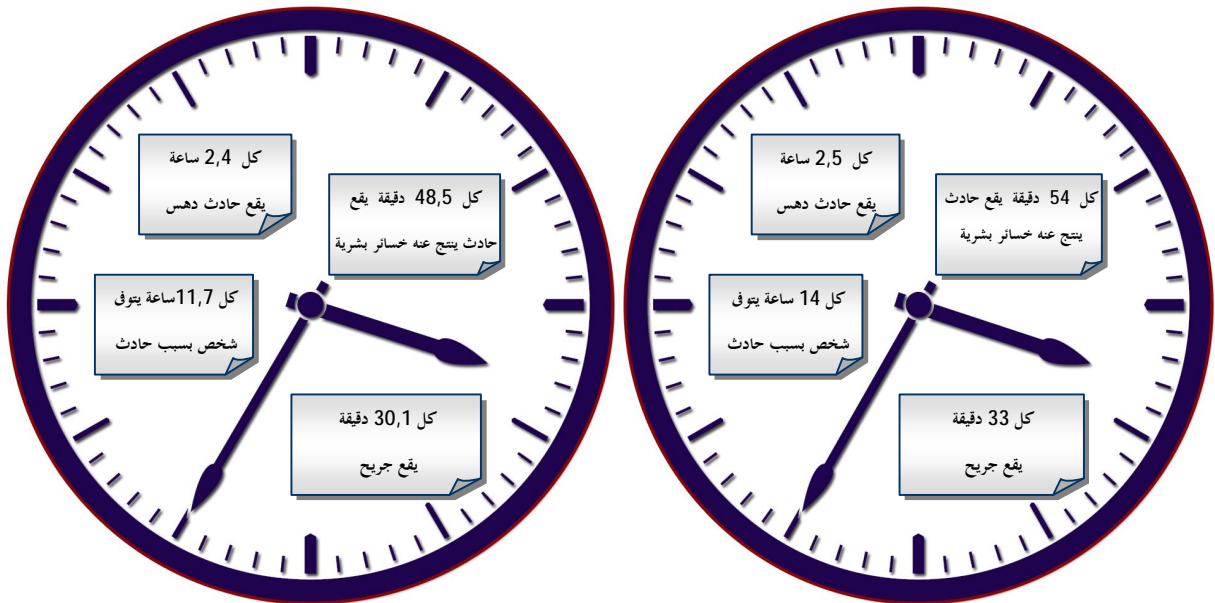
كل 2,4 ساعة
يقع حادث دهس

كل 48,5 دقيقة يقع حادث ينتج عنه خسائر بشرية

كل 11,7ساعة يتوفى شخص بسبب حادث

كل 30,1 دقيقة
يقع جريح

كل 2,5 ساعة
يقع حادث دهس

كل 54 دقيقة يقع حادث ينتج عنه خسائر بشرية

كل 14 ساعة يتوفى شخص بسبب حادث

كل 33 دقيقة
يقع جريح